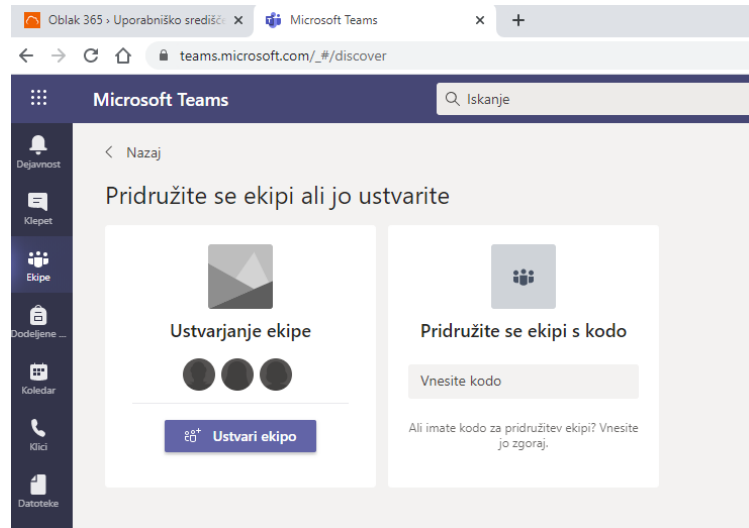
Oblak 365 › Uporabniško središč ×
Microsoft Teams ×
+
teams.microsoft.com/_#/discover

Microsoft Teams
Iskanje

Dejavnost
Klepet
Ekipe
Dodeljene ...
Koledar
Klici
Datoteke

< Nazaj

Pridružite se ekipi ali jo ustvarite

Ustvarjanje ekipe

Ustvari ekipo

Pridružite se ekipi s kodo

Vnesite kodo

Ali imate kodo za pridružitev ekipi? Vnesite jo zgoraj.